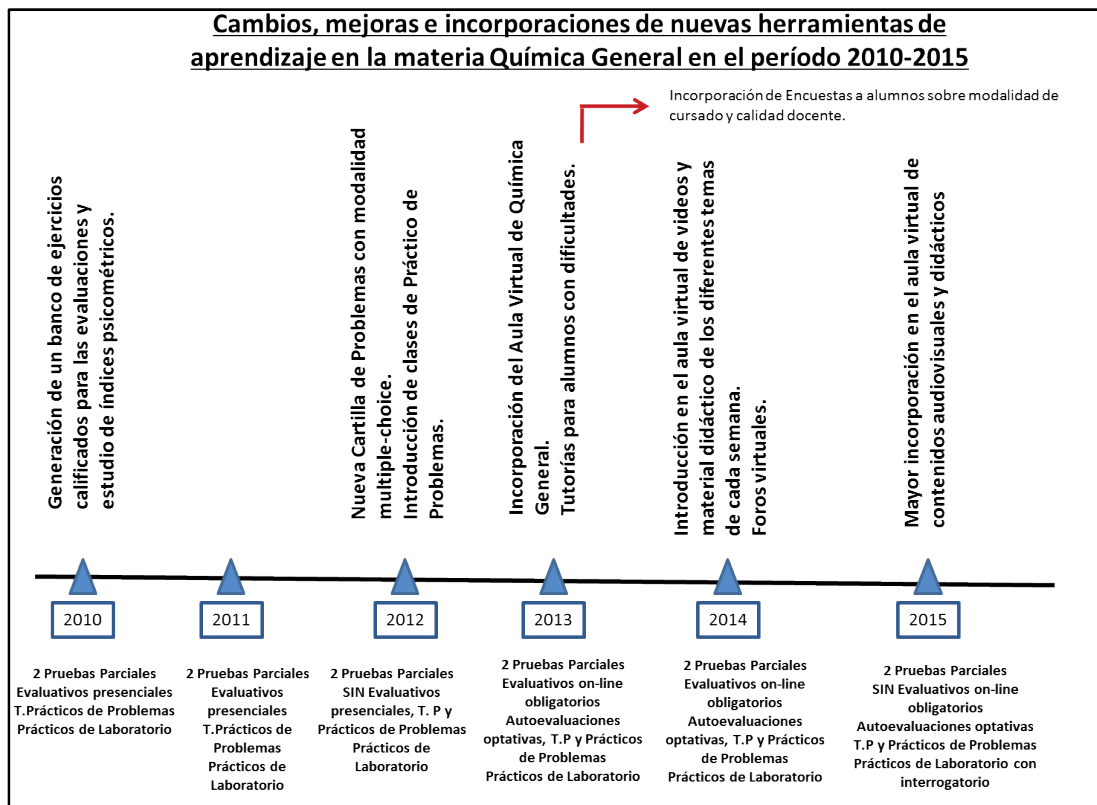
Cambios, mejoras e incorporaciones de nuevas herramientas de aprendizaje en la materia Química General en el período 2010-2015

Incorporación de Encuestas a alumnos sobre modalidad de cursado y calidad docente.

Generación de un banco de ejercicios calificados para las evaluaciones y estudio de índices psicométricos.

Nueva Cartilla de Problemas con modalidad multiple-choice.
Introducción de clases de Práctico de Problemas.

Incorporación del Aula Virtual de Química General.
Tutorías para alumnos con dificultades.

Introducción en el aula virtual de videos y material didáctico de los diferentes temas de cada semana.
Foros virtuales.

Mayor incorporación en el aula virtual de contenidos audiovisuales y didácticos

2010

2011

2012

2013

2014

2015

2 Pruebas Parciales Evaluativos presenciales T.Prácticos de Problemas Prácticos de Laboratorio

2 Pruebas Parciales Evaluativos presenciales T.Prácticos de Problemas Prácticos de Laboratorio

2 Pruebas Parciales SIN Evaluativos presenciales, T. P y Prácticos de Problemas Prácticos de Laboratorio

2 Pruebas Parciales Evaluativos on-line obligatorios Autoevaluaciones optativas, T.P y Prácticos de Problemas Prácticos de Laboratorio

2 Pruebas Parciales Evaluativos on-line obligatorios Autoevaluaciones optativas, T.P y Prácticos de Problemas Prácticos de Laboratorio

2 Pruebas Parciales SIN Evaluativos on-line obligatorios Autoevaluaciones optativas T.P y Prácticos de Problemas Prácticos de Laboratorio con interrogatorio